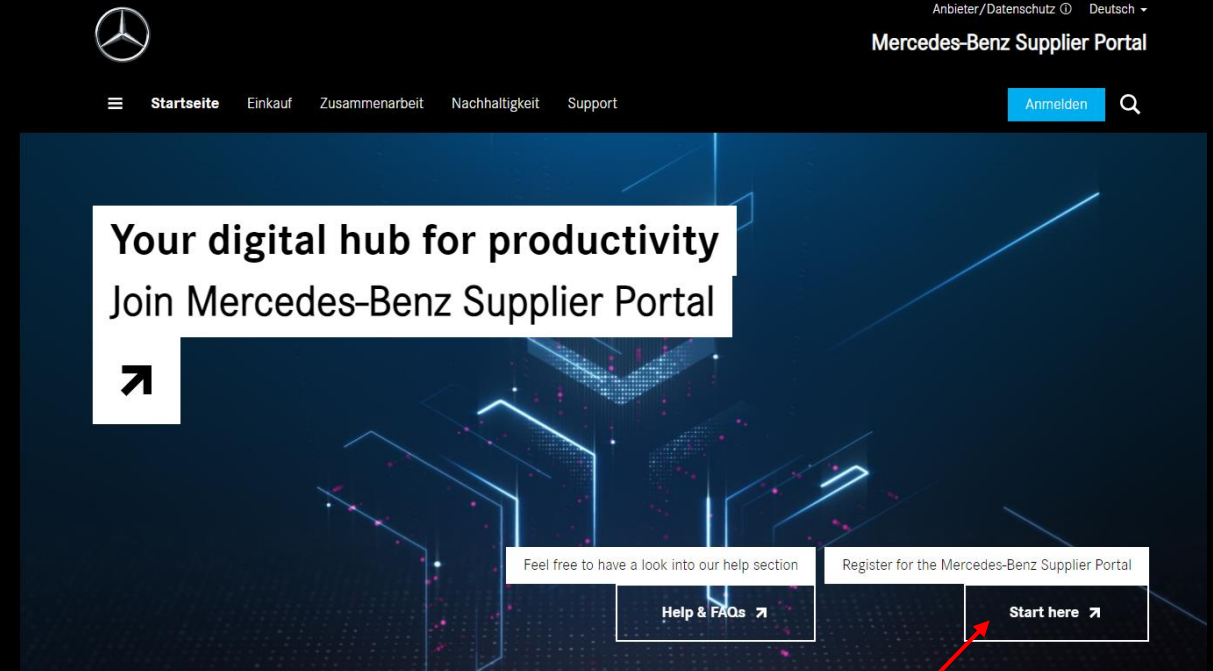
Anbieter/Datenschutz ⓘ Deutsch

Mercedes-Benz Supplier Portal

Startseite Einkauf Zusammenarbeit Nachhaltigkeit Support

Anmelden

Your digital hub for productivity
Join Mercedes-Benz Supplier Portal

Feel free to have a look into our help section

Help & FAQs

Register for the Mercedes-Benz Supplier Portal

Start here